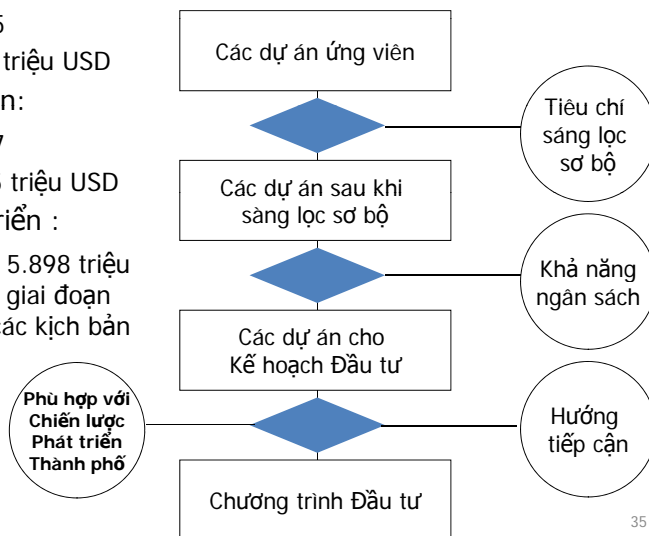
5
triệu USD
ạn:
7
triệu USD
iển :
5.898 triệu
giai đoạn
ác kịch bản

Các dự án ứng viên

Tiêu chí sáng lọc sơ bộ

Các dự án sau khi sàng lọc sơ bộ

Khả năng ngân sách

Các dự án cho Kế hoạch Đầu tư

Phù hợp với Chiến lược Phát triển Thành phố

Hướng tiếp cận

Chương trình Đầu tư

35